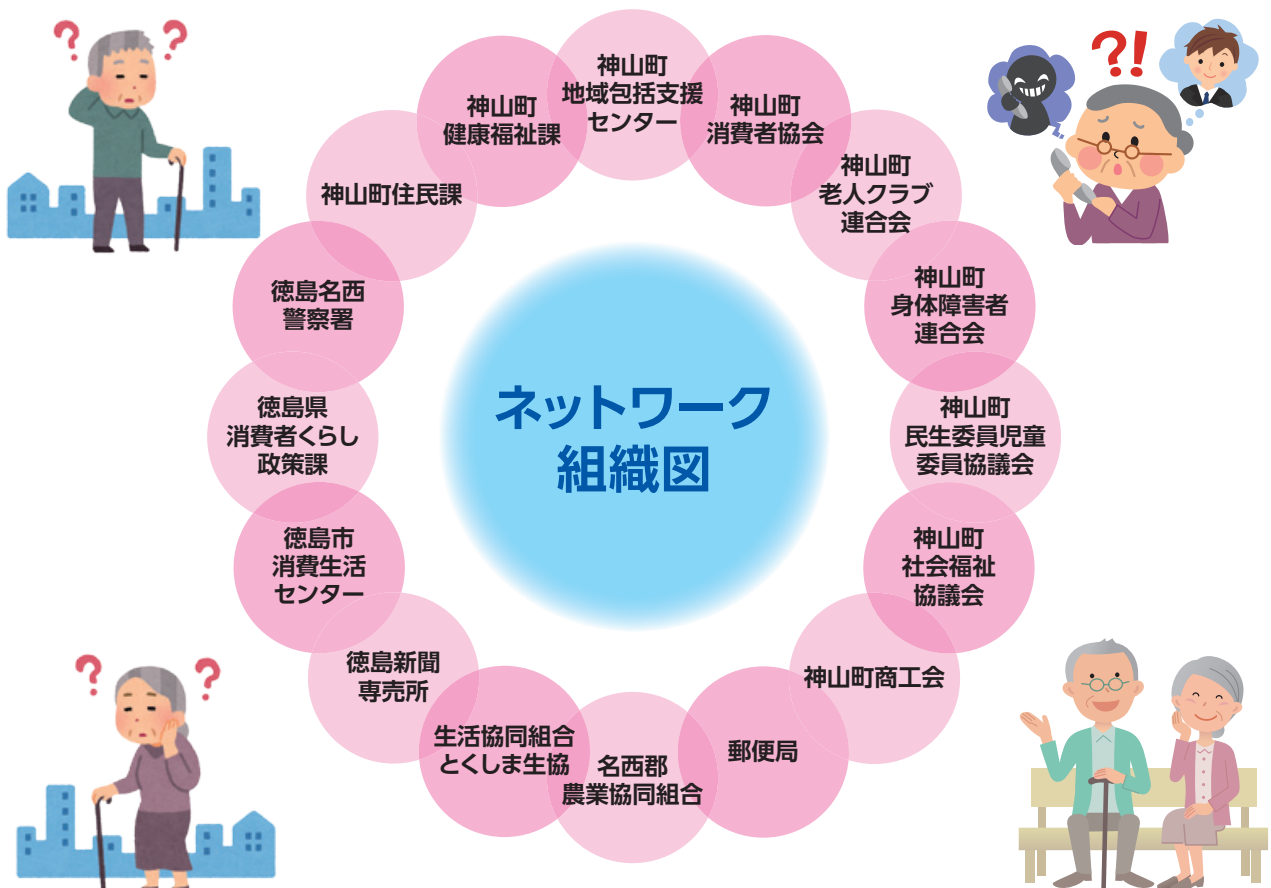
ネットワーク
組織図

神山町
地域包括支援
センター

神山町
消費者協会

神山町
老人クラブ
連合会

神山町
身体障害者
連合会

神山町
民生委員児童
委員協議会

神山町
社会福祉
協議会

神山町商工会

郵便局

名西郡
農業協同組合

生活協同組合
とくしま生協

徳島新聞
専売所

徳島市
消費生活
センター

徳島県
消費者くらし
政策課

徳島名西
警察署

神山町住民課

神山町
健康福祉課

?!